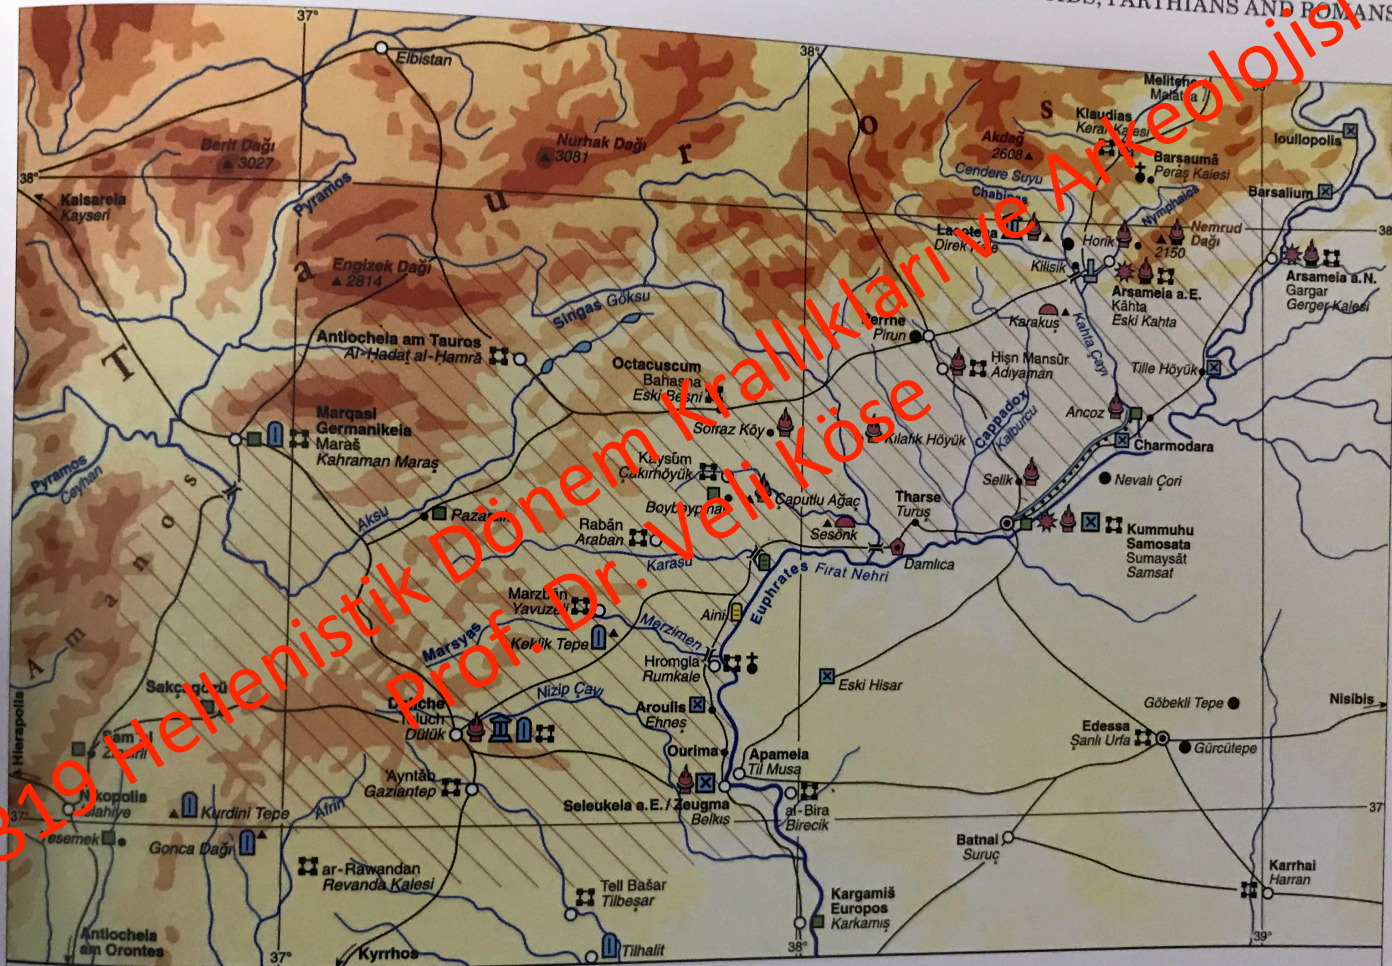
...S, PARTHIANS AND ROMANS

37°
38°
38°
37°
37°
38°
39°
38
37

Elbistan
Berit Dağı 3027
Nurhak Dağı 3081
Kaisareia Kayseri
Pyramos
Engizek Dağı 2814
T a u r o s
Antiocheia am Tauros Al-Hadat al-Hamrā
Singas Göksu
Octacuscum Bahasna Eski Besni
Marqasi Germanikeia Maraš Kahraman Maraş
Soraz Köy
Pyramos Ceyhan
Kaysūm Çakırhöyük
Aksu
Pazarcık
Boyt... ...na
Caputlu Ağaç
Rabān Araban
Sesönk
Karasu
Marzban Yavuzeli
Euphrates Fırat Nehri
Ainı
Merzimen
Keklik Tepe
Marsyas
A m a n o s
Hromgla Rumkale
Nizip Çay
Sakçagözü
Doliche Tluch Dülük
Arouliş Ehnes
Ourima
Hierapolis
...am ...şli
Ayntāb Gaziantep
Apameia Tīl Musa
...kopolis ...slahiye
Kurdini Tepe
Afrin
Seleukeia a.E. / Zeugma Belkıs
al-Bira Birecik
...esemek
Gonca Dağı
ar-Rawandan Revanda Kalesi
Tell Bašar Tilbeşar
Kargamiš Europos Karkamış
Antiocheia am Orontes
Kyrrhos
Tilhalit
Melitene Malatya
Klaudias Kerat Kalesi
Ioullopolis
Akdağ 2608
Barsaumā Peraş Kalesi
Cendere Suyu
Chabinas
Barsalium
Nymphaios
Nemrud Dağı 2150
Lacotena Direk...
Horik
Kilisik
Arsameia a.E. Kâhta Eski Kâhta
Arsameia a.N. Gargar Gerger Kalesi
Perrhe Pirun
Karakuş
Kahta Çayı
Hişn Manṣūr Adıyaman
Tille Höyük
Ancoz
Kılafık Höyük
Cappadox Kalburcu
Charmodara
Selik
Nevalı Çori
Tharse Turuş
Kummuhu Samosata Sumaysāṭ Samsat
Damlıca
Eski Hisar
Göbekli Tepe
Nisibis
Edessa Şanlı Urfa
Gürcütepe
Batnai Suruç
Karrhai Harran

319 Helenistik Dönem Krallıkları ve Arkeolojisi
Prof. Dr. Veli Köse